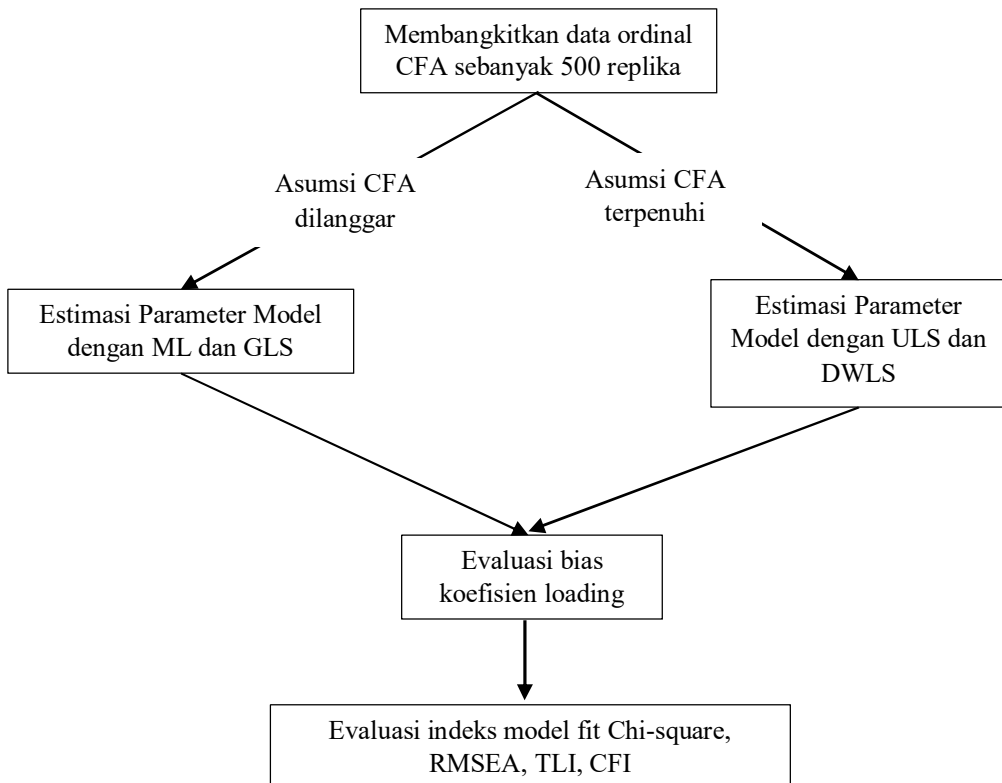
Membangkitkan data ordinal CFA sebanyak 500 replika

Asumsi CFA dilanggar

Asumsi CFA terpenuhi

Estimasi Parameter Model dengan ML dan GLS

Estimasi Parameter Model dengan ULS dan DWLS

Evaluasi bias koefisien loading

Evaluasi indeks model fit Chi-square, RMSEA, TLI, CFI